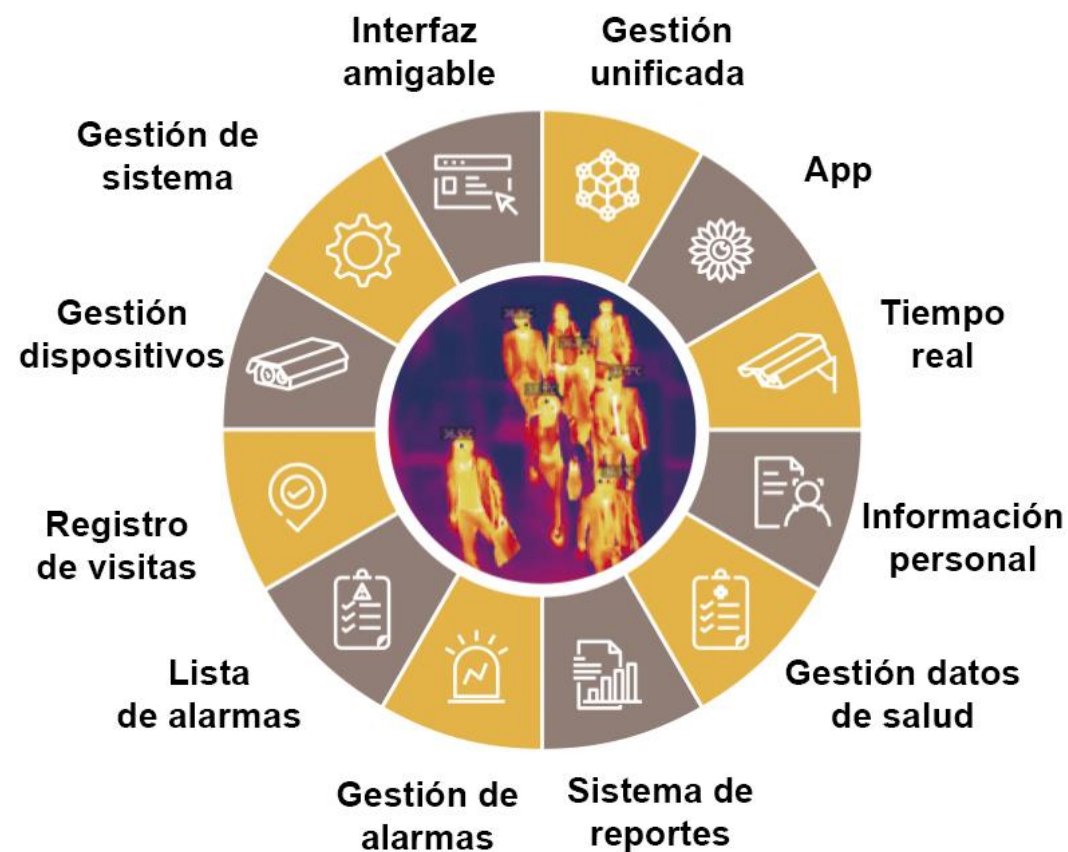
Interfaz amigable

Gestión unificada

App

Tiempo real

Información personal

Gestión datos de salud

Sistema de reportes

Gestión de alarmas

Lista de alarmas

Registro de visitas

Gestión dispositivos

Gestión de sistema